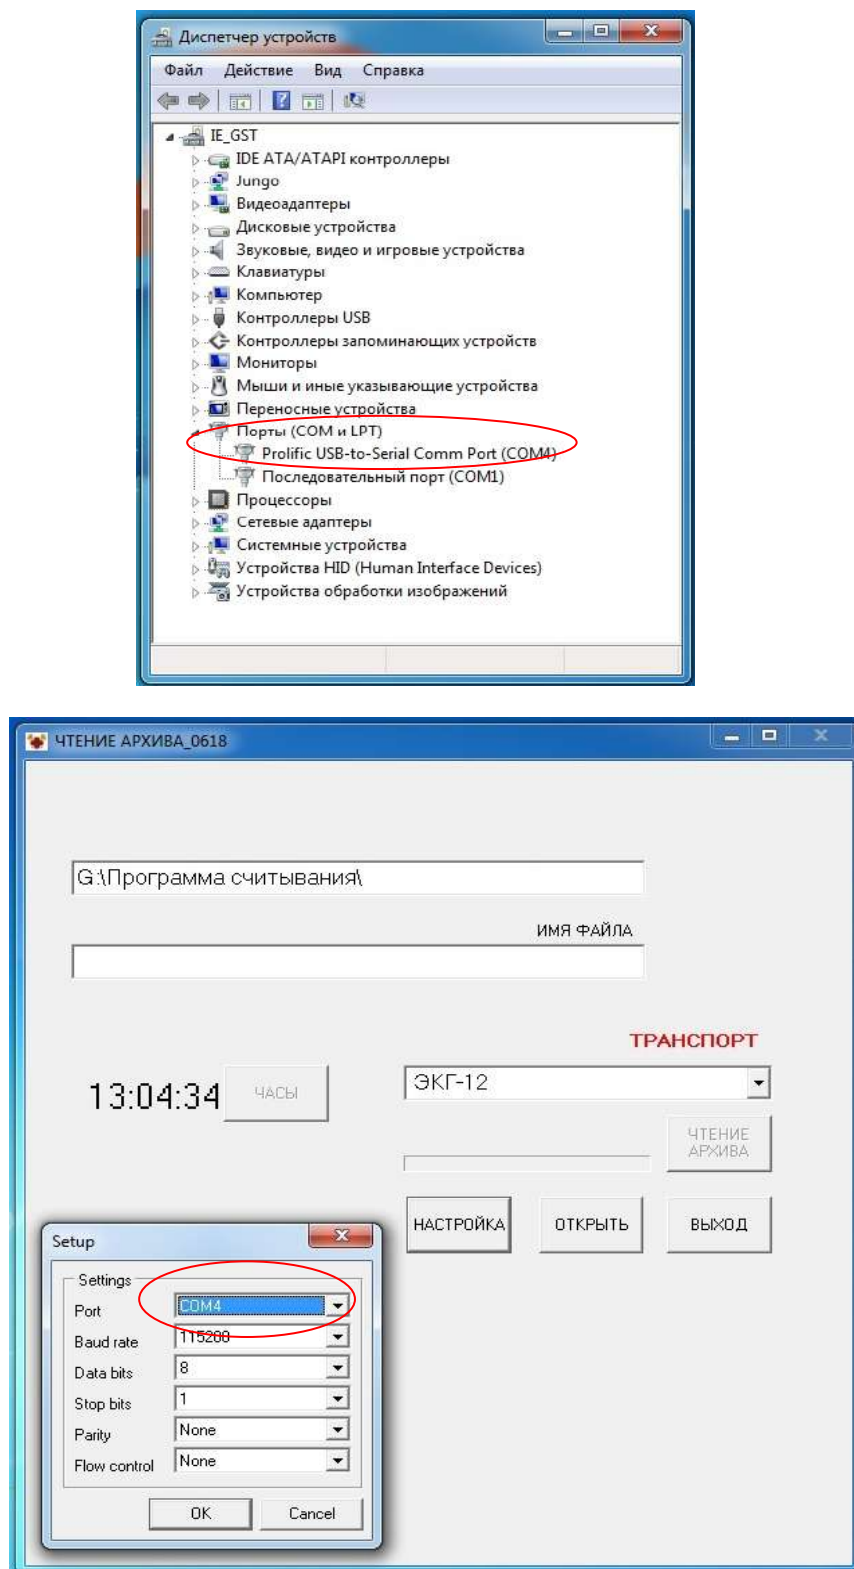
Диспетчер устройств

Файл Действие Вид Справка

IE_GST
IDE ATA/ATAPI контроллеры
Jungo
Видеоадаптеры
Дисковые устройства
Звуковые, видео и игровые устройства
Клавиатуры
Компьютер
Контроллеры USB
Контроллеры запоминающих устройств
Мониторы
Мыши и иные указывающие устройства
Переносные устройства
Порты (COM и LPT)
Prolific USB-to-Serial Comm Port (COM4)
Последовательный порт (COM1)
Процессоры
Сетевые адаптеры
Системные устройства
Устройства HID (Human Interface Devices)
Устройства обработки изображений

ЧТЕНИЕ АРХИВА_0618

G:\Программа считывания\

ИМЯ ФАЙЛА

ТРАНСПОРТ

13:04:34 ЧАСЫ

ЭКГ-12

ЧТЕНИЕ АРХИВА

НАСТРОЙКА ОТКРЫТЬ ВЫХОД

Setup

Settings
Port COM4
Baud rate 115200
Data bits 8
Stop bits 1
Parity None
Flow control None

OK Cancel